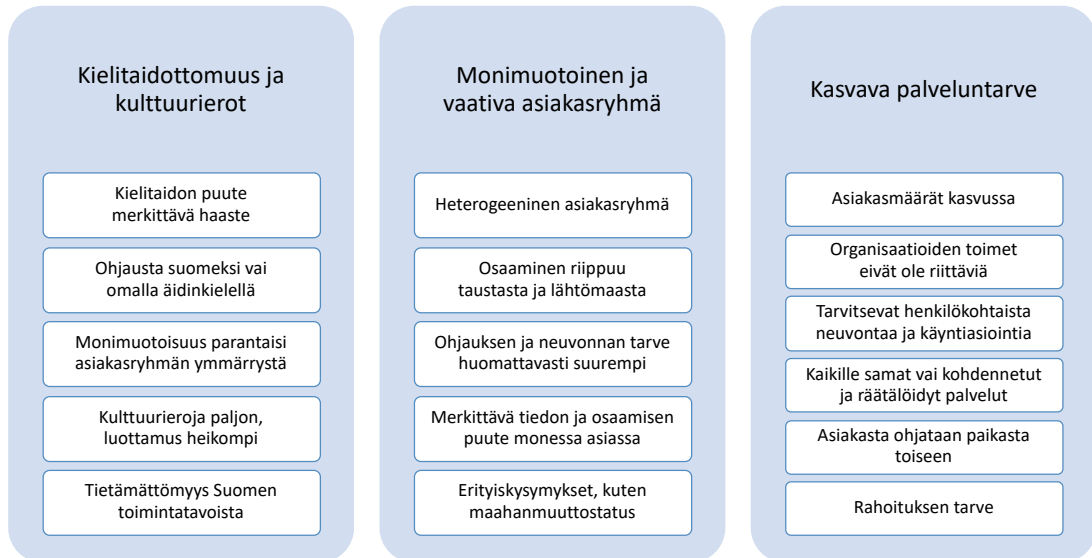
Kielitaidottomuus ja kulttuurierot

Kielitaidon puute merkittävä haaste

Ohjausta suomeksi vai omalla äidinkielellä

Monimuotoisuus parantaisi asiakasryhmän ymmärrystä

Kulttuurieroja paljon, luottamus heikompi

Tietämättömyys Suomen toimintatavoista

Monimuotoinen ja vaativa asiakasryhmä

Heterogeeninen asiakasryhmä

Osaaminen riippuu taustasta ja lähtömaasta

Ohjauksen ja neuvonnan tarve huomattavasti suurempi

Merkittävä tiedon ja osaamisen puute monessa asiassa

Erityiskysymykset, kuten maahanmuuttostatus

Kasvava palveluntarve

Asiakasmäärät kasvussa

Organisaatioiden toimet eivät ole riittäviä

Tarvitsevat henkilökohtaista neuvontaa ja käyntiasiointia

Kaikille samat vai kohdennetut ja räätälöidyt palvelut

Asiakasta ohjataan paikasta toiseen

Rahoituksen tarve